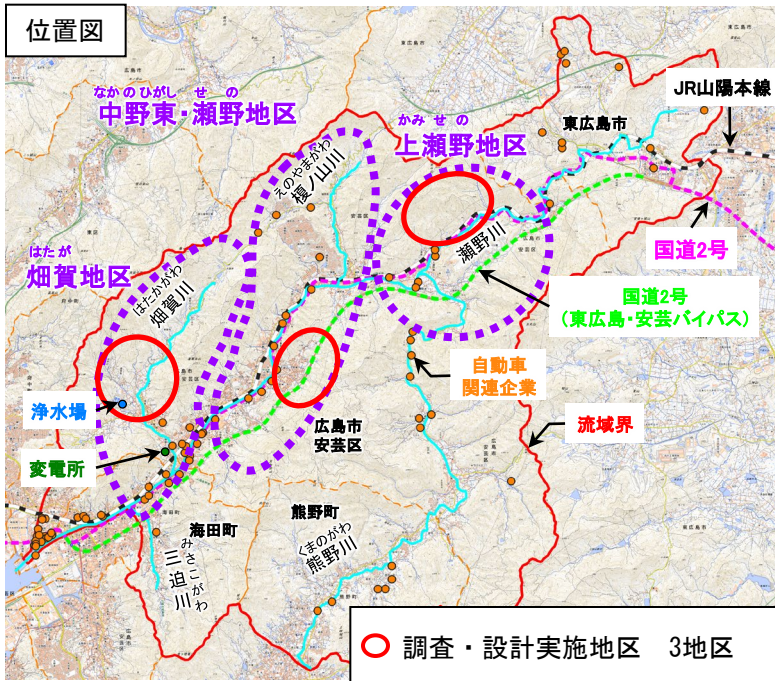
位置図

なかのひがし せ の
中野東・瀬野地区

かみ せ の
上瀬野地区

東広島市

JR山陽本線

えのやまがわ
榎ノ山川

瀬野川

国道2号

はたが
畑賀地区

はたかがわ
畑賀川

国道2号
(東広島・安芸バイパス)

自動車
関連企業

浄水場

広島市
安芸区

流域界

変電所

海田町

熊野町

みさこがわ
三迫川

くまのがわ
熊野川

調査・設計実施地区　3地区